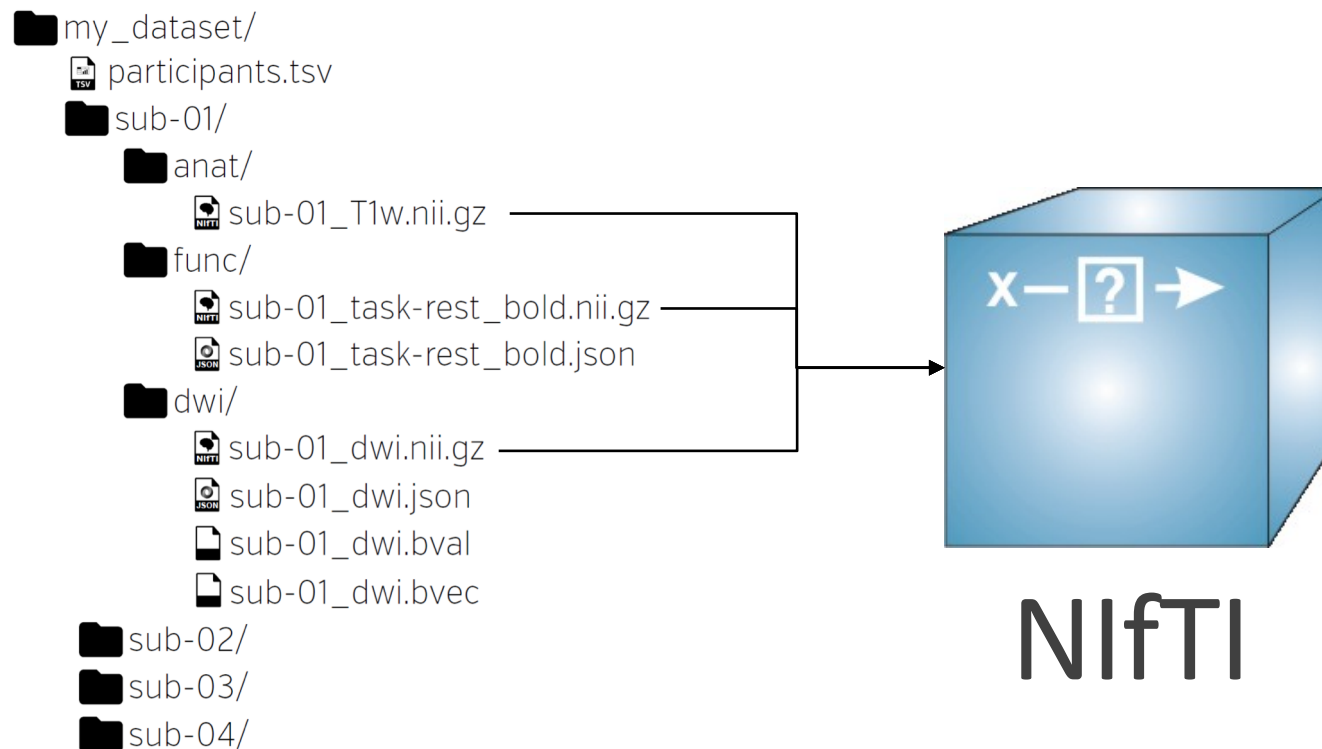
my_dataset/
TSV participants.tsv
sub-01/
anat/
NIfTI sub-01_T1w.nii.gz
func/
NIfTI sub-01_task-rest_bold.nii.gz
JSON sub-01_task-rest_bold.json
dwi/
NIfTI sub-01_dwi.nii.gz
JSON sub-01_dwi.json
sub-01_dwi.bval
sub-01_dwi.bvec
sub-02/
sub-03/
sub-04/

x—?→

NIfTI